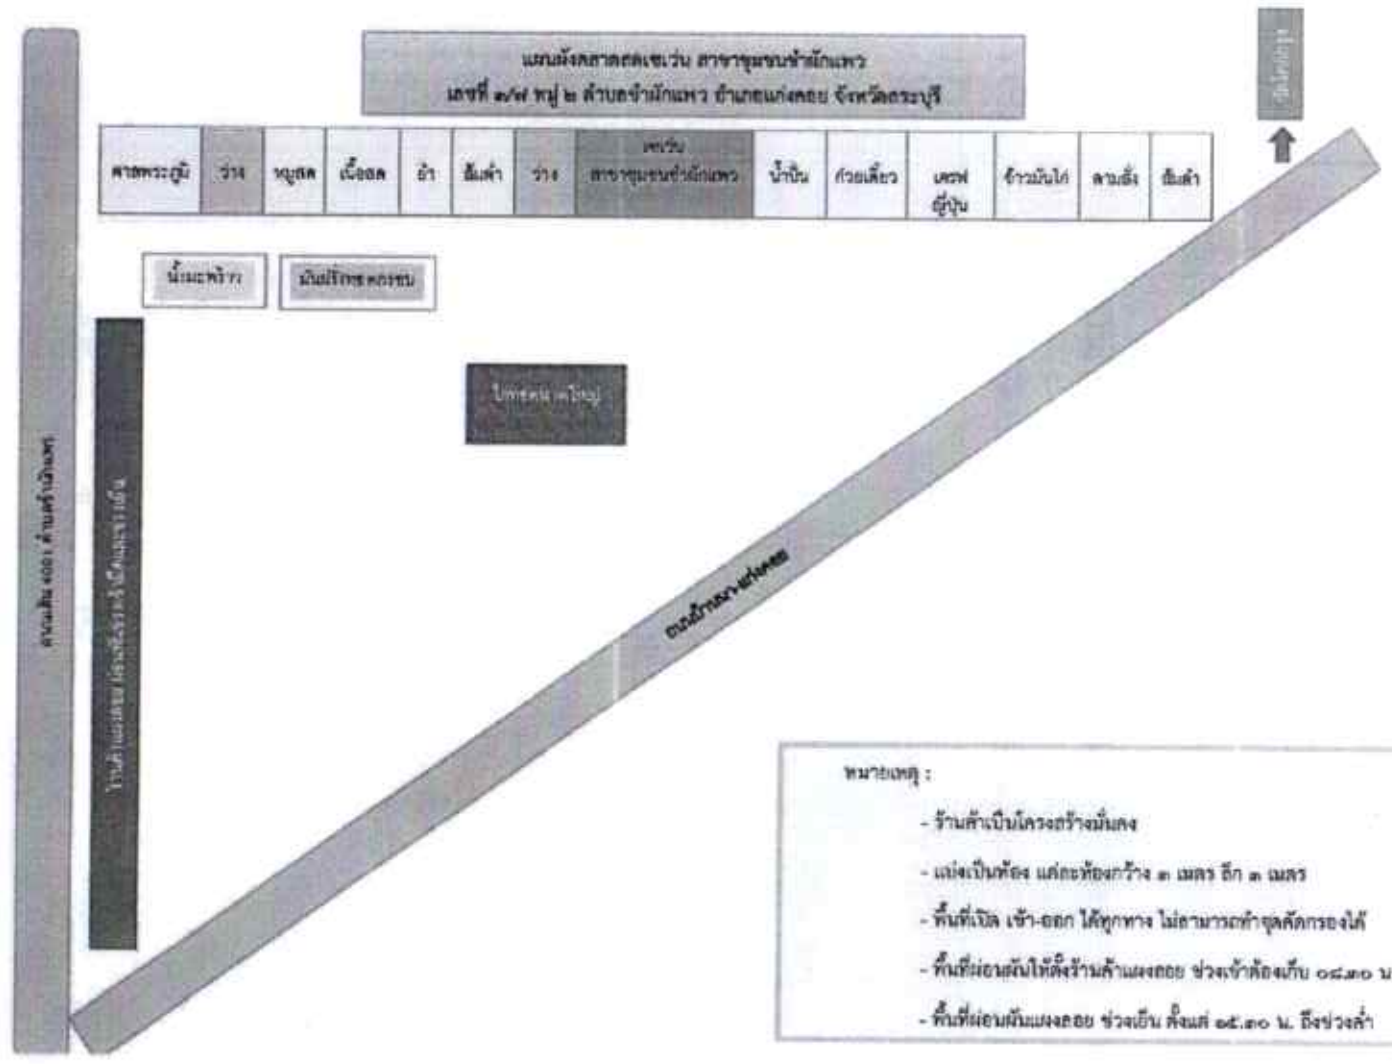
แผนผังตลาดสดเซเว่น สาขาชุมชนซำผักแพว
เลขที่ ๑/๗ หมู่ ๒ ตำบลซำผักแพว อำเภอแก่งคอย จังหวัดสระบุรี

| ศาลพระภูมิ | ว่าง | หมูสด | เนื้อสด | ยำ | ส้มตำ | ว่าง | เซเว่น สาขาชุมชนซำผักแพว | น้ำปั่น | ก๋วยเตี๋ยว | เครป ญี่ปุ่น | ข้าวมันไก่ | ลานจอด | ส้มตำ |
|---|---|---|---|---|---|---|---|---|---|---|---|---|---|

น้ำมะพร้าว

มันฝรั่งทอดกรอบ

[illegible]

ตู้ไปรษณีย์

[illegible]

ถนนทางหลวง ๓๐๐๑ ท่าลานสามัคคี

ร้านค้าแผงลอย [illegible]

ถนนมิตรภาพ-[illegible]

หมายเหตุ :

- ร้านค้าเป็นโครงสร้างมั่นคง

- แบ่งเป็นห้อง แต่ละห้องกว้าง ๓ เมตร ลึก ๓ เมตร

- พื้นที่เปิด เข้า-ออก ได้ทุกทาง ไม่สามารถทำจุดคัดกรองได้

- พื้นที่ผ่อนผันให้ตั้งร้านค้าแผงลอย ช่วงเช้าต้องเก็บ ๐๘.๓๐ น

- พื้นที่ผ่อนผันแผงลอย ช่วงเย็น ตั้งแต่ ๑๕.๓๐ น. ถึงช่วงค่ำ